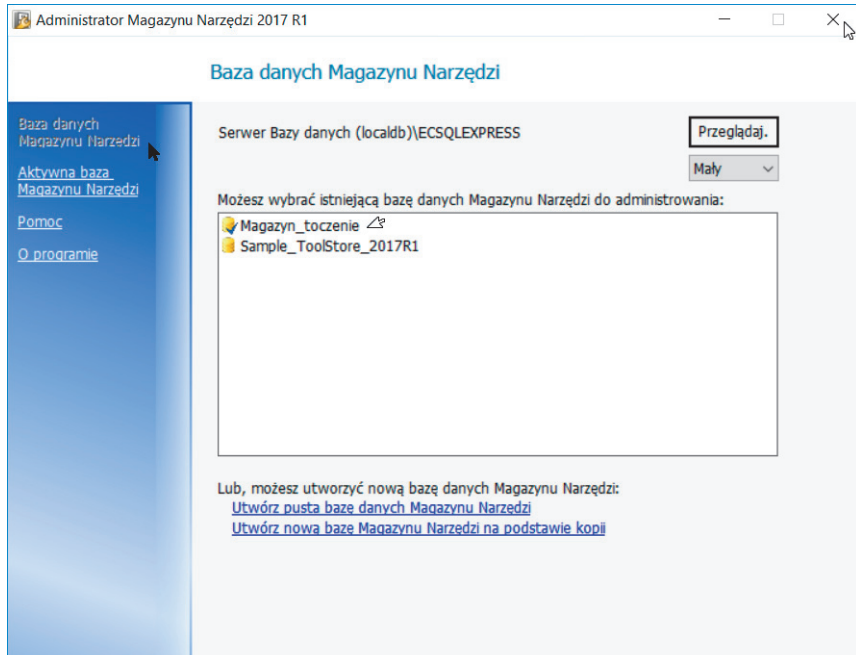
Administrator Magazynu Narzędzi 2017 R1

Baza danych Magazynu Narzędzi

Baza danych Magazynu Narzedzi

Aktywna baza Magazynu Narzędzi

Pomoc

O programie

Serwer Bazy danych (localdb)\ECSQLEXPRESS

Przeglądaj.

Mały

Możesz wybrać istniejącą bazę danych Magazynu Narzędzi do administrowania:

Magazyn_toczenie

Sample_ToolStore_2017R1

Lub, możesz utworzyć nową bazę danych Magazynu Narzędzi:

Utwórz pusta bazę danych Magazynu Narzędzi

Utwórz nowa bazę Magazynu Narzedzi na podstawie kopii